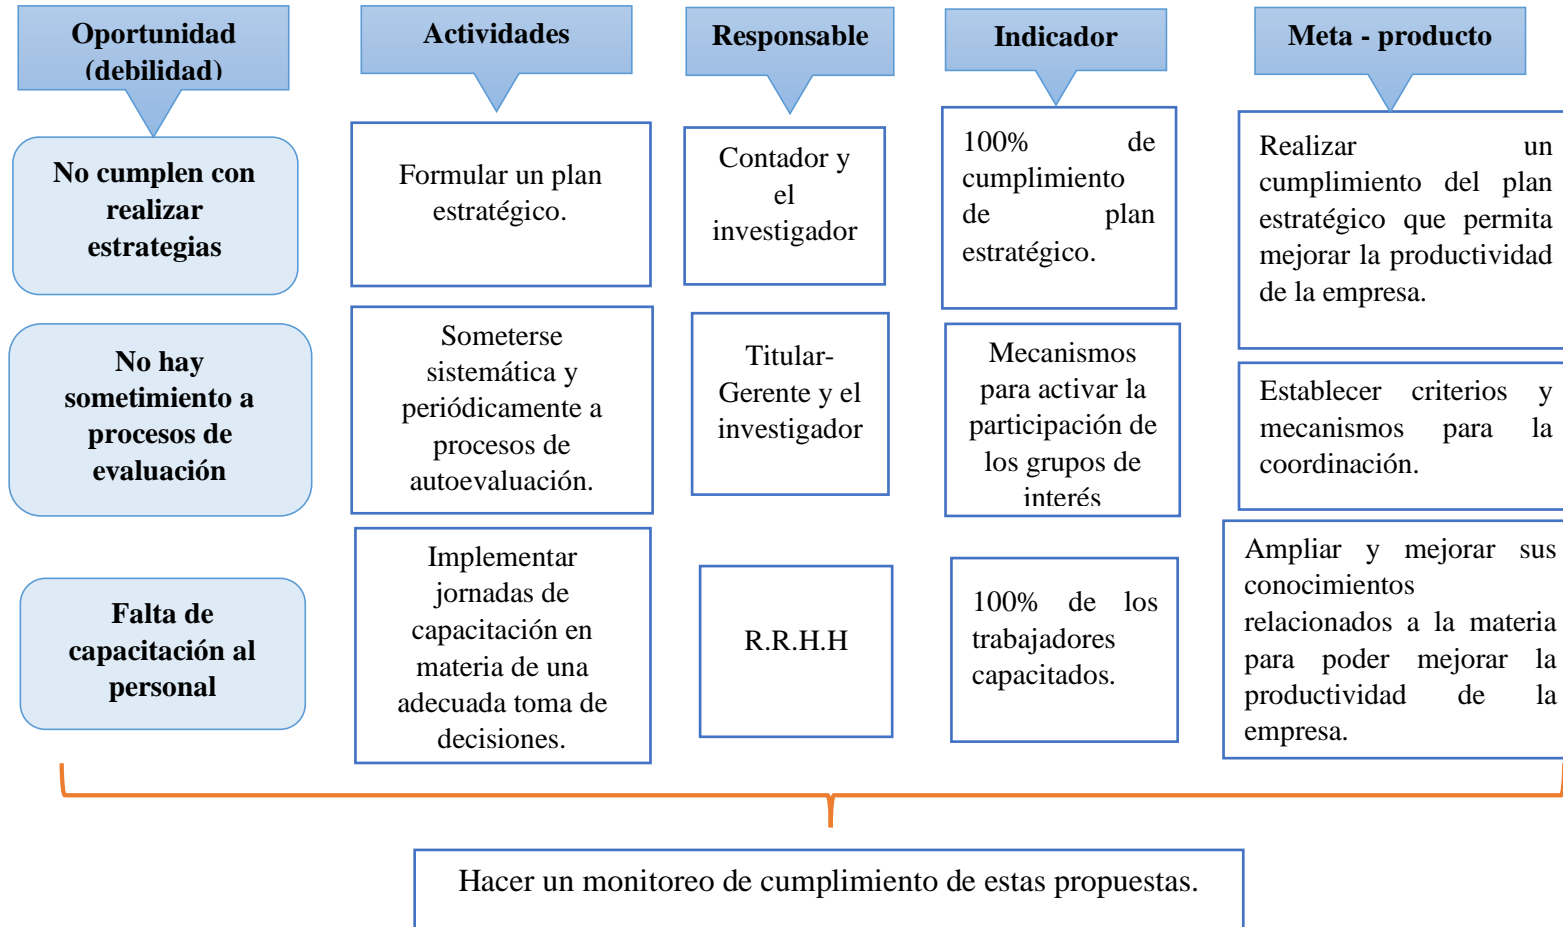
Oportunidad (debilidad)

Actividades

Responsable

Indicador

Meta - producto

No cumplen con realizar estrategias

Formular un plan estratégico.

Contador y el investigador

100% de cumplimiento de plan estratégico.

Realizar un cumplimiento del plan estratégico que permita mejorar la productividad de la empresa.

No hay sometimiento a procesos de evaluación

Someterse sistemática y periódicamente a procesos de autoevaluación.

Titular-Gerente y el investigador

Mecanismos para activar la participación de los grupos de interés

Establecer criterios y mecanismos para la coordinación.

Falta de capacitación al personal

Implementar jornadas de capacitación en materia de una adecuada toma de decisiones.

R.R.H.H

100% de los trabajadores capacitados.

Ampliar y mejorar sus conocimientos relacionados a la materia para poder mejorar la productividad de la empresa.

Hacer un monitoreo de cumplimiento de estas propuestas.